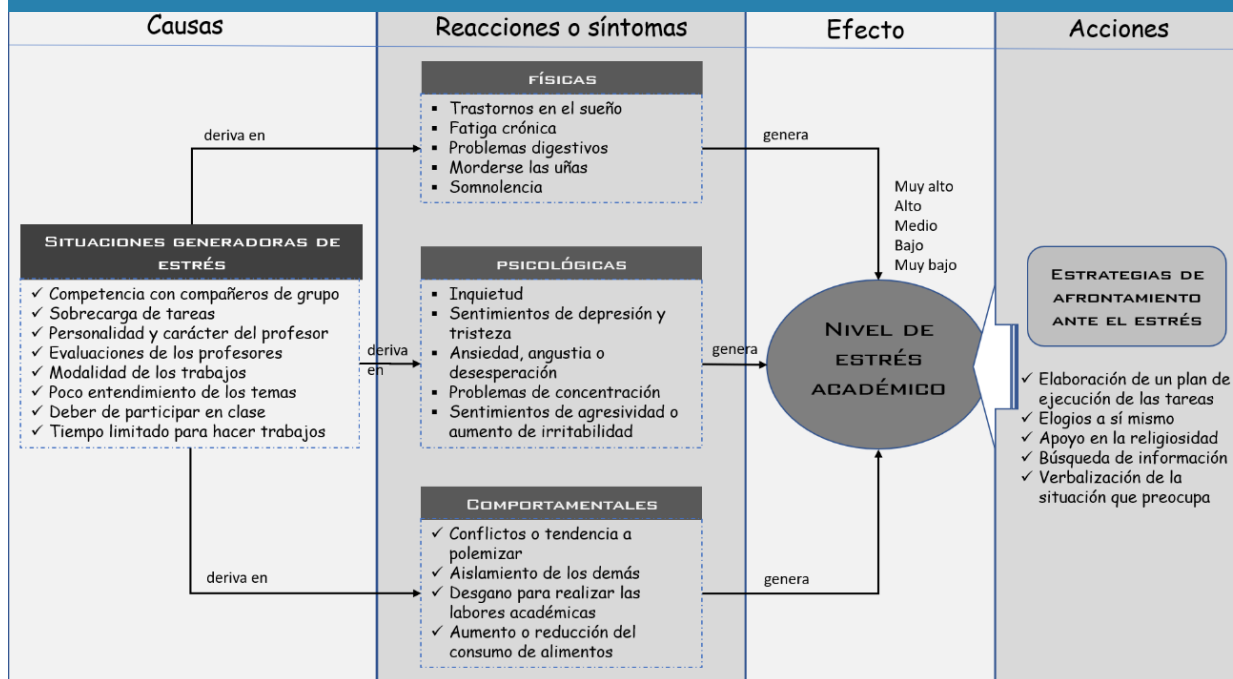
Causas

Reacciones o síntomas

Efecto

Acciones

deriva en

FÍSICAS

▪ Trastornos en el sueño
▪ Fatiga crónica
▪ Problemas digestivos
▪ Morderse las uñas
▪ Somnolencia

genera

Muy alto
Alto
Medio
Bajo
Muy bajo

SITUACIONES GENERADORAS DE ESTRÉS

✓ Competencia con compañeros de grupo
✓ Sobrecarga de tareas
✓ Personalidad y carácter del profesor
✓ Evaluaciones de los profesores
✓ Modalidad de los trabajos
✓ Poco entendimiento de los temas
✓ Deber de participar en clase
✓ Tiempo limitado para hacer trabajos

deriva en

PSICOLÓGICAS

▪ Inquietud
▪ Sentimientos de depresión y tristeza
▪ Ansiedad, angustia o desesperación
▪ Problemas de concentración
▪ Sentimientos de agresividad o aumento de irritabilidad

genera

NIVEL DE ESTRÉS ACADÉMICO

ESTRATEGIAS DE AFRONTAMIENTO ANTE EL ESTRÉS

✓ Elaboración de un plan de ejecución de las tareas
✓ Elogios a sí mismo
✓ Apoyo en la religiosidad
✓ Búsqueda de información
✓ Verbalización de la situación que preocupa

deriva en

COMPORTAMENTALES

✓ Conflictos o tendencia a polemizar
✓ Aislamiento de los demás
✓ Desgano para realizar las labores académicas
✓ Aumento o reducción del consumo de alimentos

genera